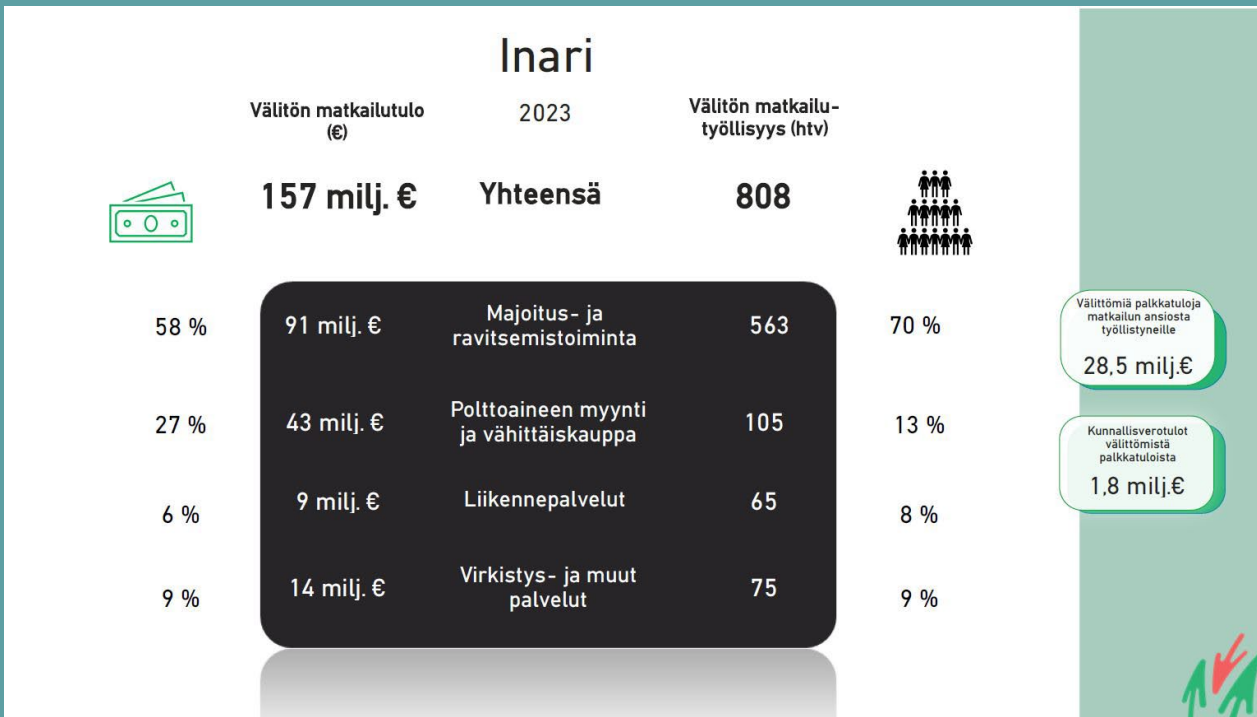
Inari

Välitön matkailutulo (€)

2023

Välitön matkailutyöllisyys (htv)

157 milj. €

Yhteensä

808

| | | | | |
|---|---|---|---|---|
| 58 % | 91 milj. € | Majoitus- ja ravitsemistoiminta | 563 | 70 % |
| 27 % | 43 milj. € | Polttoaineen myynti ja vähittäiskauppa | 105 | 13 % |
| 6 % | 9 milj. € | Liikennepalvelut | 65 | 8 % |
| 9 % | 14 milj. € | Virkistys- ja muut palvelut | 75 | 9 % |

Välittömiä palkkatuloja matkailun ansiosta työllistyneille

28,5 milj.€

Kunnallisverotulot välittömistä palkkatuloista

1,8 milj.€